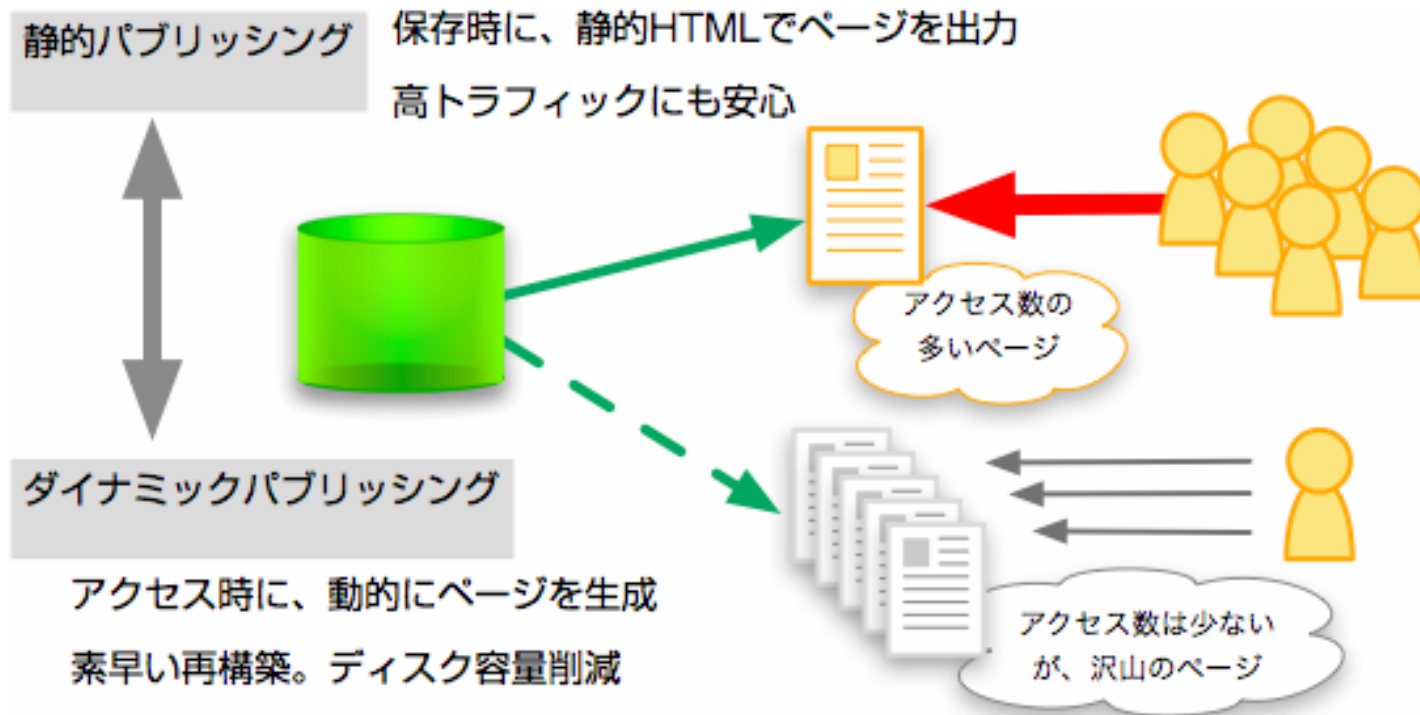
静的パブリッシング

保存時に、静的HTMLでページを出力

高トラフィックにも安心

アクセス数の多いページ

ダイナミックパブリッシング

アクセス時に、動的にページを生成

素早い再構築。ディスク容量削減

アクセス数は少ないが、沢山のページ